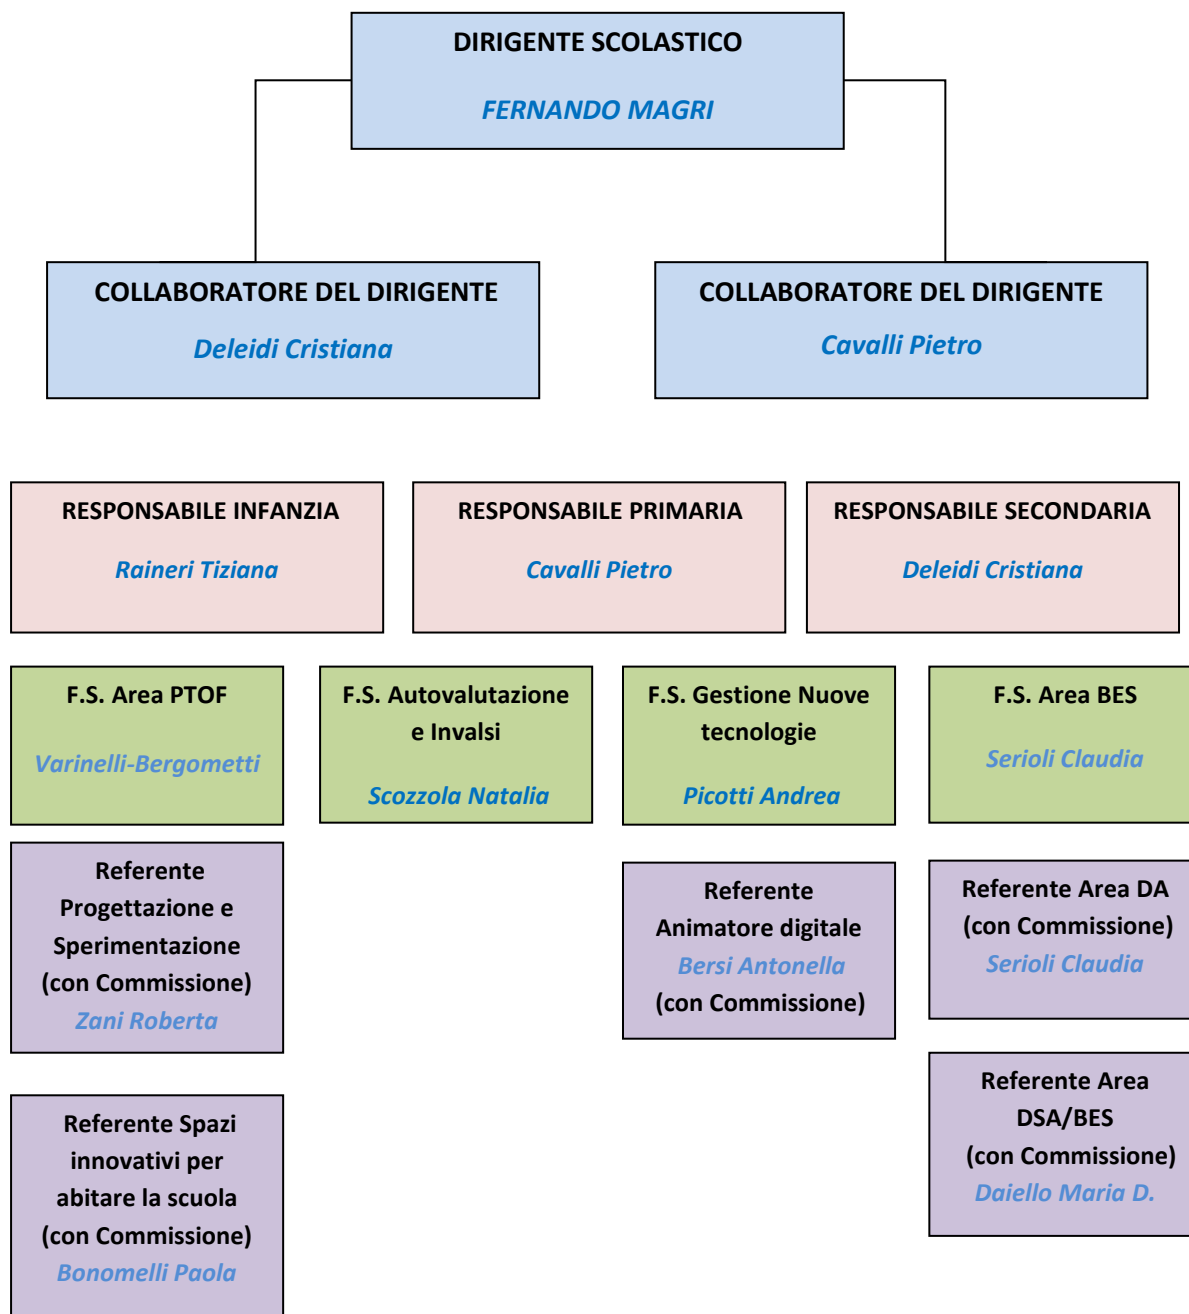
DIRIGENTE SCOLASTICO

FERNANDO MAGRI

COLLABORATORE DEL DIRIGENTE

Deleidi Cristiana

COLLABORATORE DEL DIRIGENTE

Cavalli Pietro

RESPONSABILE INFANZIA

Raineri Tiziana

RESPONSABILE PRIMARIA

Cavalli Pietro

RESPONSABILE SECONDARIA

Deleidi Cristiana

F.S. Area PTOF

Varinelli-Bergometti

F.S. Autovalutazione e Invalsi

Scozzola Natalia

F.S. Gestione Nuove tecnologie

Picotti Andrea

F.S. Area BES

Serioli Claudia

Referente Progettazione e Sperimentazione (con Commissione)
Zani Roberta

Referente Animatore digitale
Bersi Antonella
(con Commissione)

Referente Area DA (con Commissione)
Serioli Claudia

Referente Spazi innovativi per abitare la scuola (con Commissione)
Bonomelli Paola

Referente Area DSA/BES (con Commissione)
Daiello Maria D.